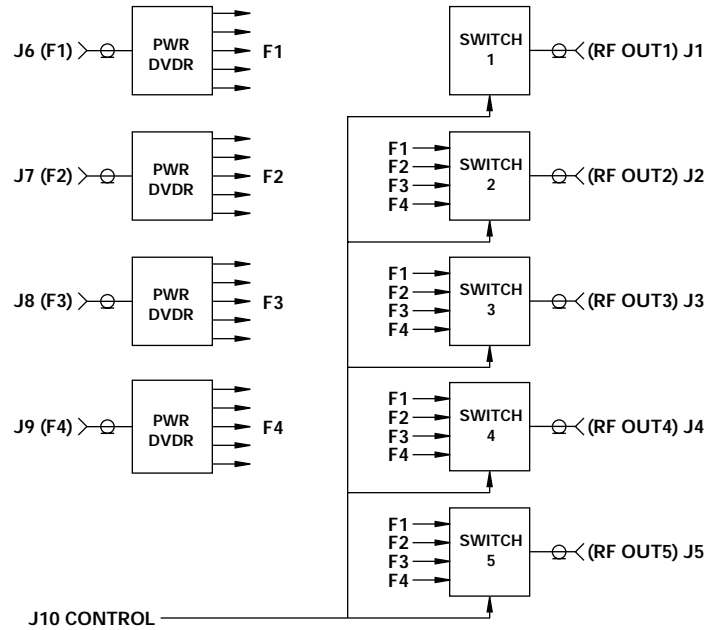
J6 (F1)
PWR DVDR
F1

J7 (F2)
PWR DVDR
F2

J8 (F3)
PWR DVDR
F3

J9 (F4)
PWR DVDR
F4

SWITCH 1
(RF OUT1) J1

F1
F2
F3
F4
SWITCH 2
(RF OUT2) J2

F1
F2
F3
F4
SWITCH 3
(RF OUT3) J3

F1
F2
F3
F4
SWITCH 4
(RF OUT4) J4

F1
F2
F3
F4
SWITCH 5
(RF OUT5) J5

J10 CONTROL